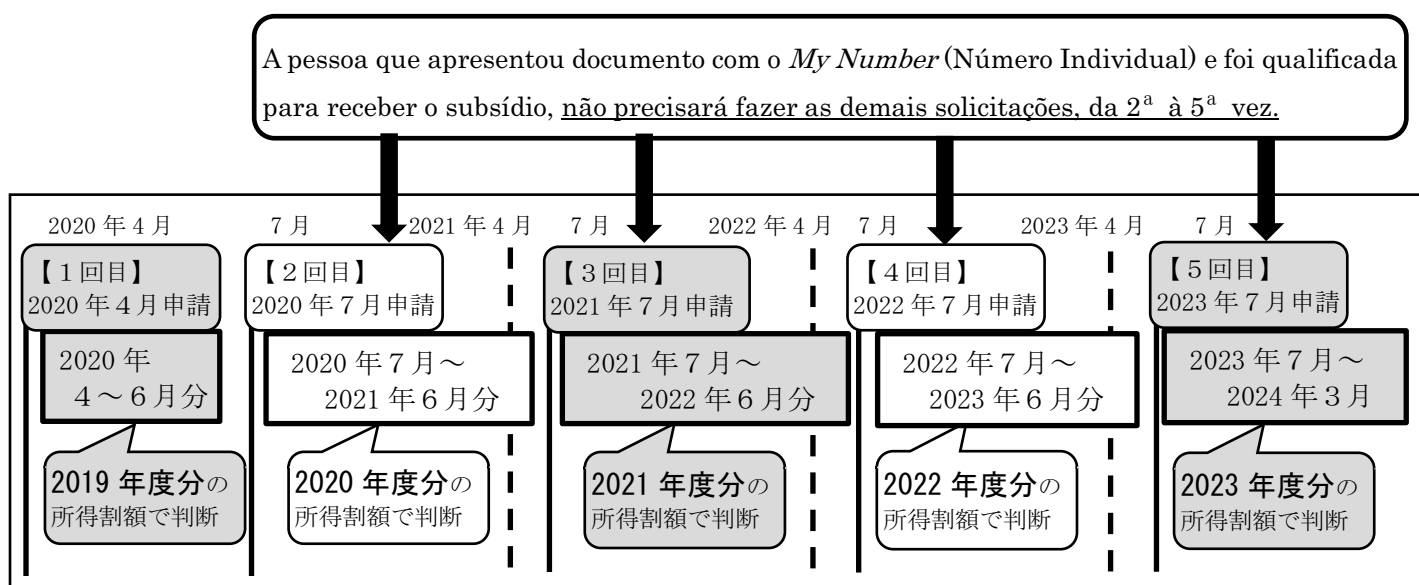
A pessoa que apresentou documento com o *My Number* (Número Individual) e foi qualificada para receber o subsídio, não precisará fazer as demais solicitações, da $2^a$ à $5^a$ vez.

2020 年 4 月

7 月

2021 年 4 月

7 月

2022 年 4 月

7 月

2023 年 4 月

7 月

【1回目】
2020 年 4 月申請

2020 年
4～6 月分

2019 年度分の
所得割額で判断

【2回目】
2020 年 7 月申請

2020 年 7 月～
2021 年 6 月分

2020 年度分の
所得割額で判断

【3回目】
2021 年 7 月申請

2021 年 7 月～
2022 年 6 月分

2021 年度分の
所得割額で判断

【4回目】
2022 年 7 月申請

2022 年 7 月～
2023 年 6 月分

2022 年度分の
所得割額で判断

【5回目】
2023 年 7 月申請

2023 年 7 月～
2024 年 3 月

2023 年度分の
所得割額で判断